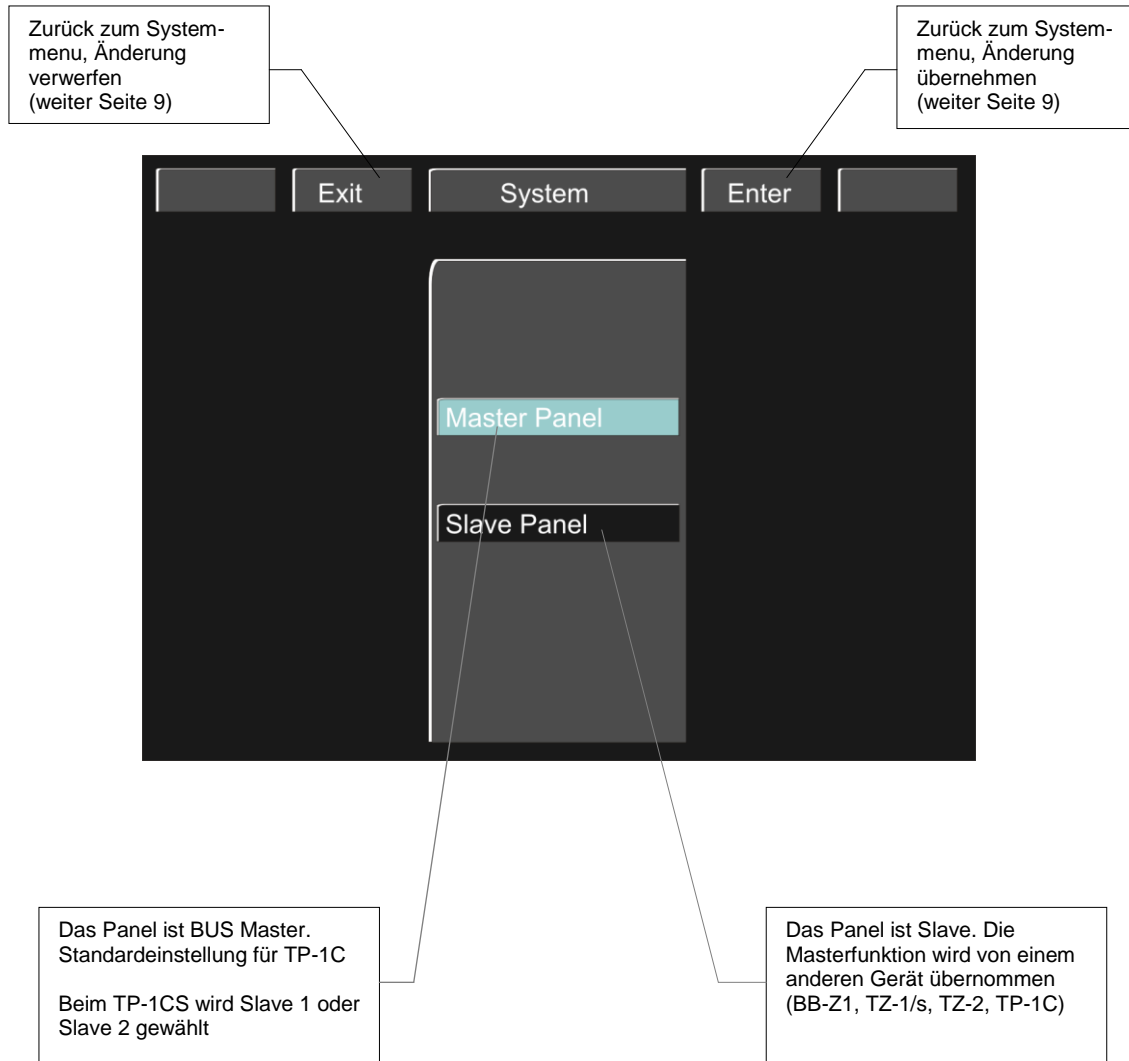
Zurück zum Systemmenu, Änderung verwerfen
(weiter Seite 9)

Zurück zum Systemmenu, Änderung übernehmen
(weiter Seite 9)

Exit

System

Enter

Master Panel

Slave Panel

Das Panel ist BUS Master.
Standardeinstellung für TP-1C

Beim TP-1CS wird Slave 1 oder Slave 2 gewählt

Das Panel ist Slave. Die Masterfunktion wird von einem anderen Gerät übernommen
(BB-Z1, TZ-1/s, TZ-2, TP-1C)